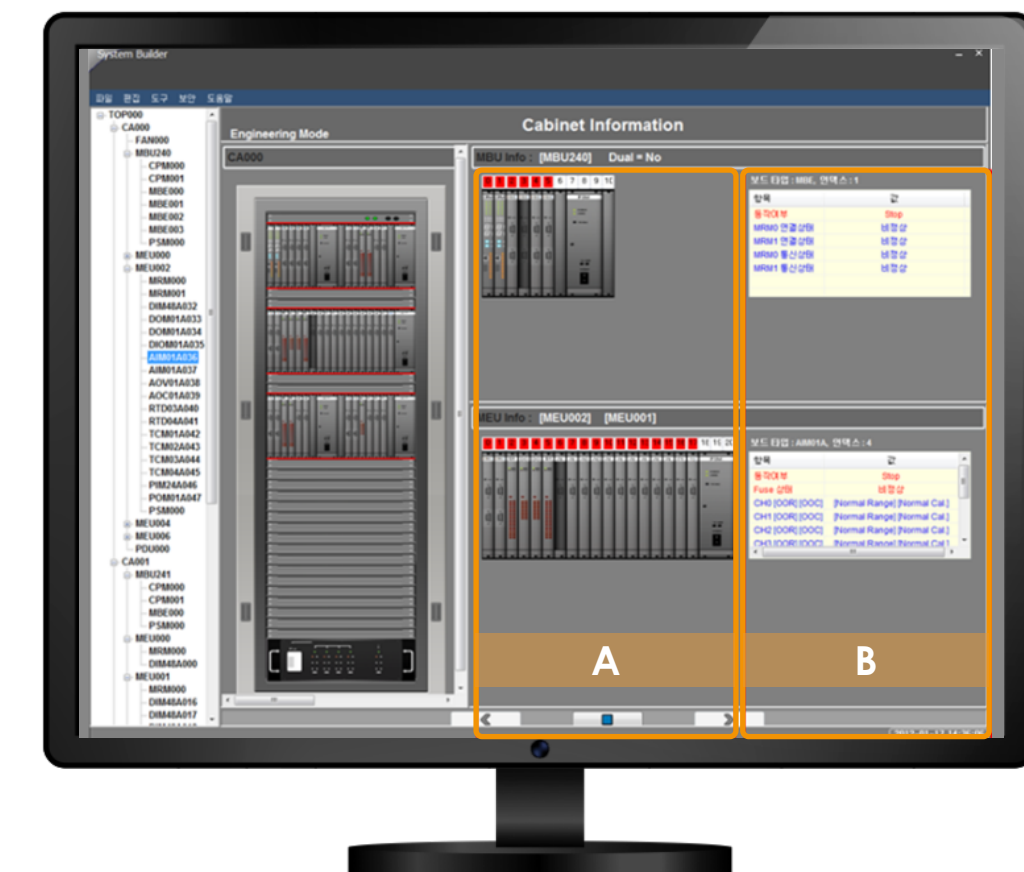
System Builder

파일 편집 도구 보안 도움말

TOP000
CA000
FAN000
MBU240
CPM000
CPM001
MBE000
MBE001
MBE002
MBE003
PSM000
MEU000
MEU002
MRM000
MRM001
DIM48A032
DOM01A033
DOM01A034
DIOM01A035
AIM01A036
AIM01A037
AOV01A038
AOC01A039
RTD03A040
RTD04A041
TCM01A042
TCM02A043
TCM03A044
TCM04A045
PIM24A046
POM01A047
PSM000
MEU004
MEU006
PDU000
CA241
MBU241
CPM000
CPM001
MBE000
PSM000
MEU000
MRM000
DIM48A000
MEU001
MRM000
DIM48A016
DIM48A017

Engineering Mode

Cabinet Information

CA000

MBU Info : [MBU240] Dual = No

6 7 8 9 10

보드 타입 : MBE, 인덱스 : 1

| 항목 | 값 |
|---|---|
| 동작여부 | Stop |
| MRM0 연결상태 | 비정상 |
| MRM1 연결상태 | 비정상 |
| MRM0 통신상태 | 비정상 |
| MRM1 통신상태 | 비정상 |

MEU Info : [MEU002] [MEU001]

18 19 20

보드 타입 : AIM01A, 인덱스 : 4

| 항목 | 값 |
|---|---|
| 동작여부 | Stop |
| Fuse 상태 | 비정상 |
| CH0 [OOR] [OOC] | [Normal Range] [Normal Cal.] |
| CH1 [OOR] [OOC] | [Normal Range] [Normal Cal.] |
| CH2 [OOR] [OOC] | [Normal Range] [Normal Cal.] |
| CH3 [OOR] [OOC] | [Normal Range] [Normal Cal.] |

A

B